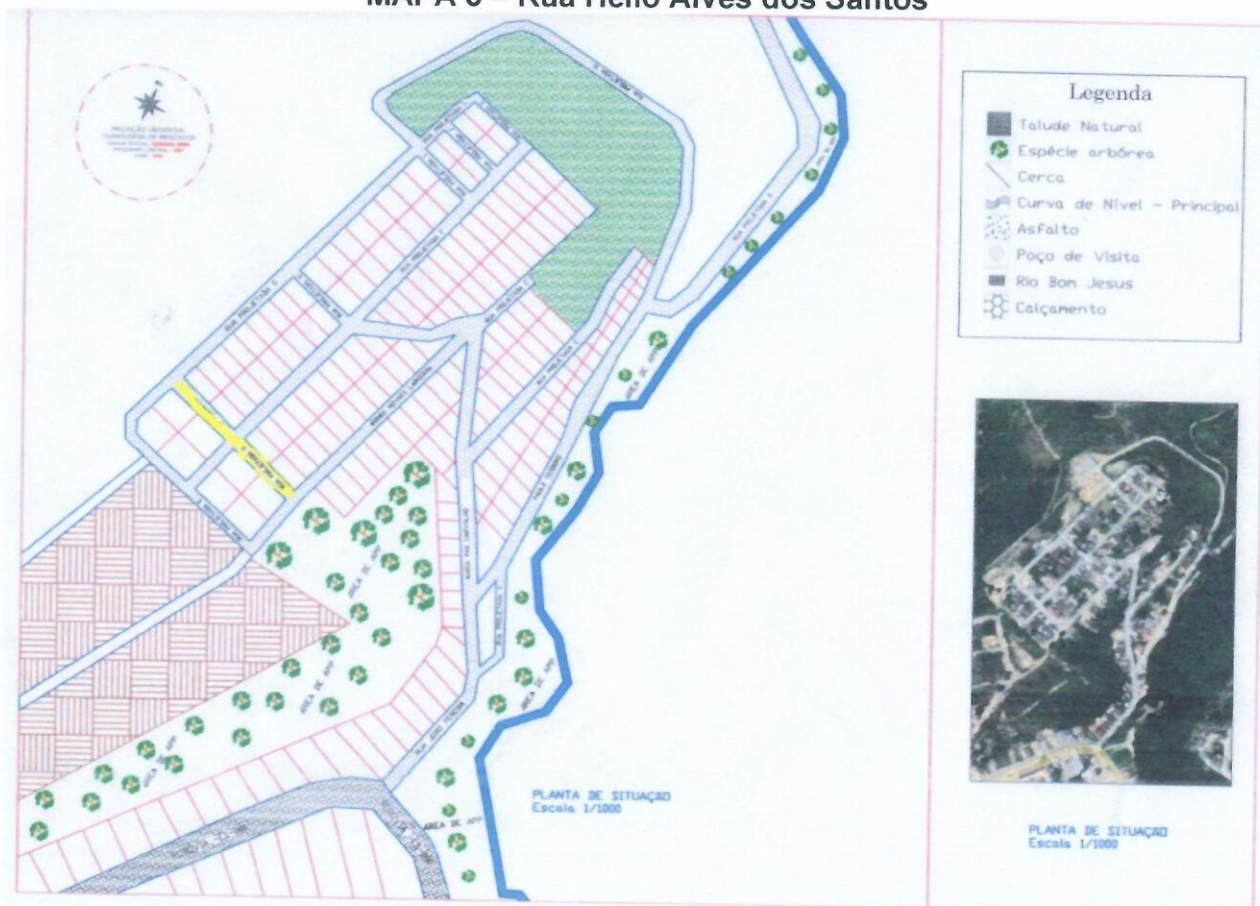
MAPA 6 – Rua Ticho Alves dos Santos

Legenda
Talude Natural
Espécie arbórea
Cerca
Curva de Nível - Principal
Asfalto
Poço de Visita
Rio Bom Jesus
Calçamento

PLANTA DE SITUAÇÃO
Escala 1/1000

PLANTA DE SITUAÇÃO
Escala 1/1000